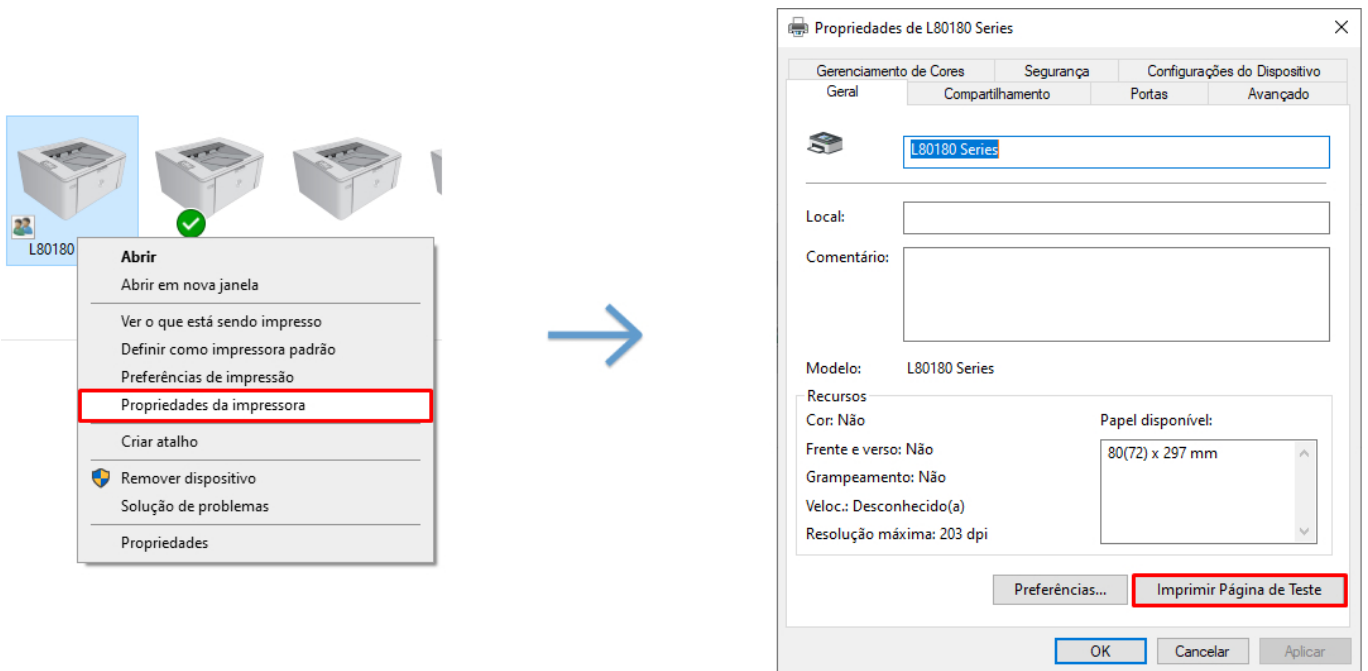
L80180

Abrir
Abrir em nova janela
Ver o que está sendo impresso
Definir como impressora padrão
Preferências de impressão
Propriedades da impressora
Criar atalho
Remover dispositivo
Solução de problemas
Propriedades

Propriedades de L80180 Series

Gerenciamento de Cores
Segurança
Configurações do Dispositivo
Geral
Compartilhamento
Portas
Avançado

L80180 Series

Local:
Comentário:

Modelo: L80180 Series

Recursos
Cor: Não
Frente e verso: Não
Grampeamento: Não
Veloc.: Desconhecido(a)
Resolução máxima: 203 dpi

Papel disponível:
80(72) x 297 mm

Preferências...
Imprimir Página de Teste

OK
Cancelar
Aplicar